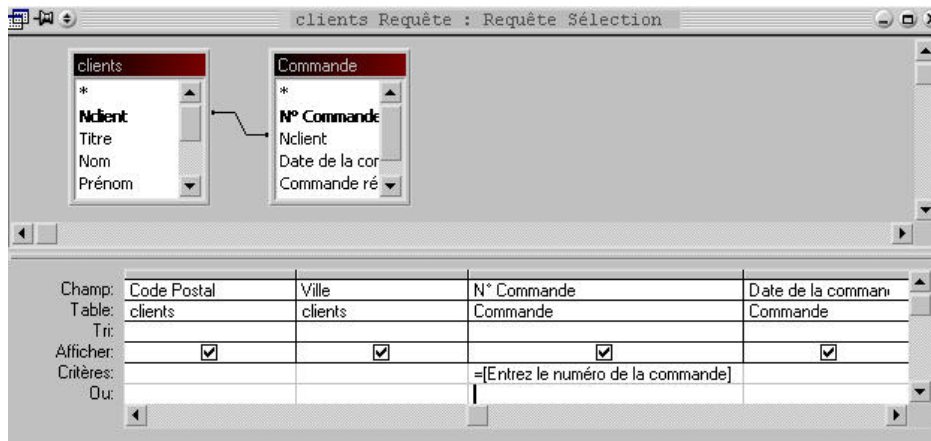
clients Requête : Requête Sélection

clients
*
Nclient
Titre
Nom
Prénom

Commande
*
N° Commande
Nclient
Date de la cor
Commande ré

| Champ: | Code Postal | Ville | N° Commande | Date de la comman |
|---|---|---|---|---|
| Table: | clients | clients | Commande | Commande |
| Tri: | | | | |
| Afficher: | ☑ | ☑ | ☑ | ☑ |
| Critères: | | | =[Entrez le numéro de la commande] | |
| Ou: | | | | |